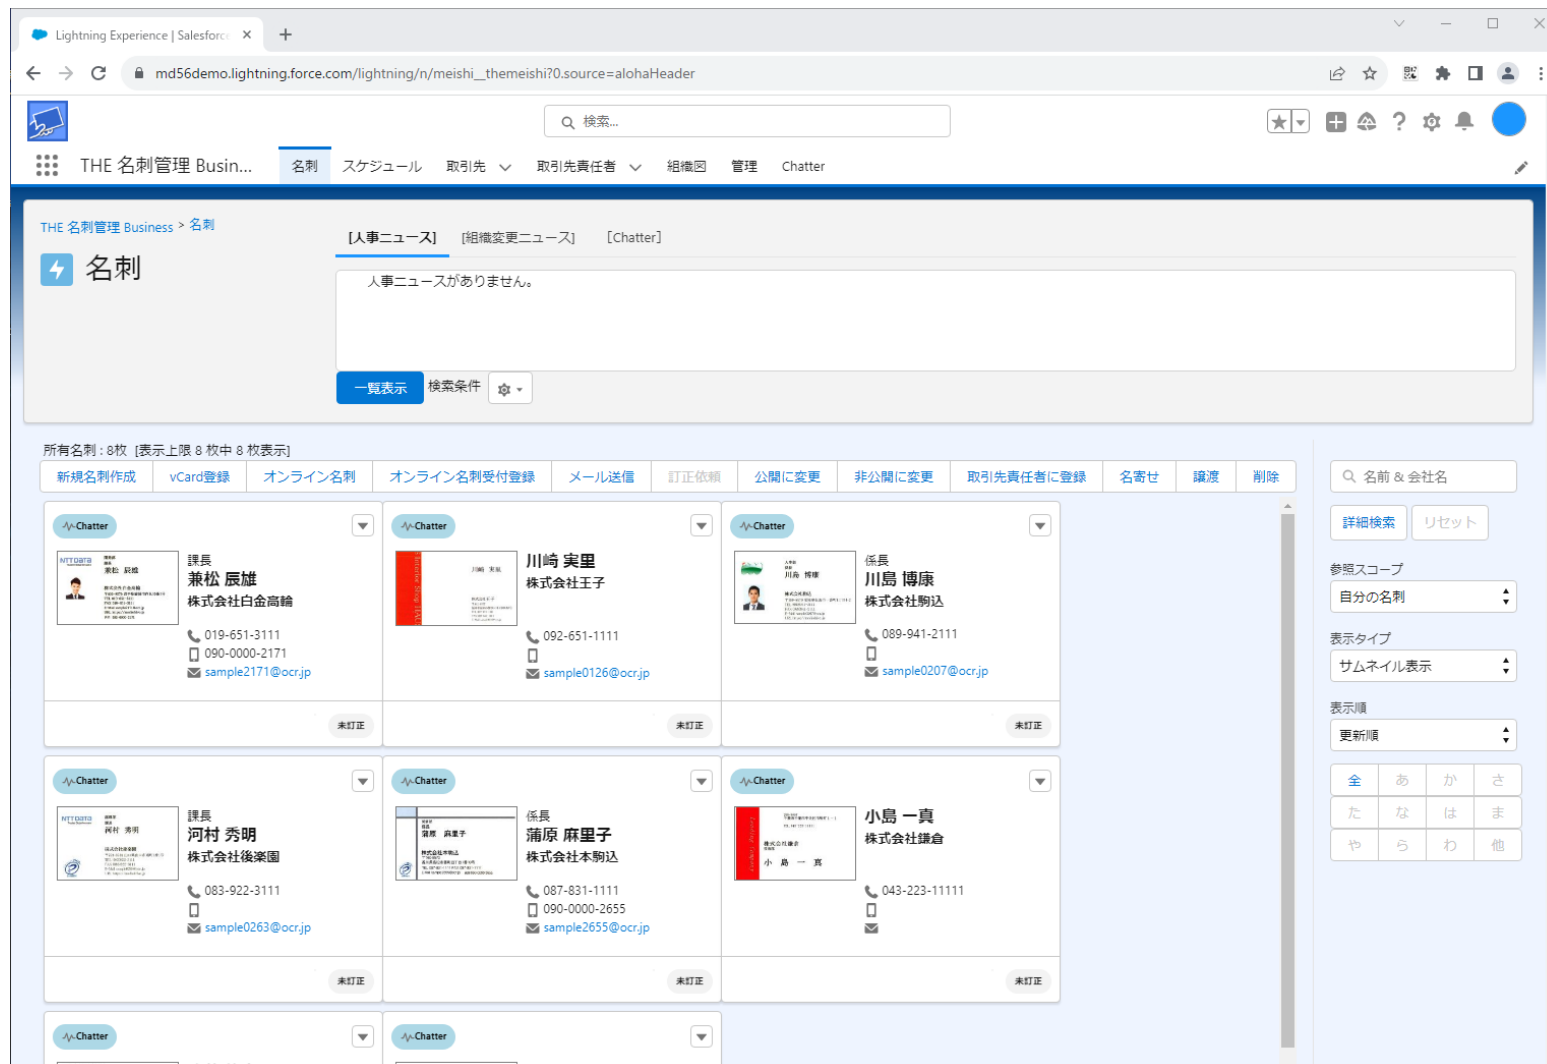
Lightning Experience | Salesforce ×

md56demo.lightning.force.com/lightning/n/meishi__themeishi?0.source=alohaHeader

検索...

THE 名刺管理 Busin... 名刺 スケジュール 取引先 取引先責任者 組織図 管理 Chatter

THE 名刺管理 Business > 名刺

名刺

[人事ニュース] [組織変更ニュース] [Chatter]

人事ニュースがありません。

一覧表示 検索条件

所有名刺：8枚 [表示上限 8 枚中 8 枚表示]

| 新規名刺作成 | vCard登録 | オンライン名刺 | オンライン名刺受付登録 | メール送信 | 訂正依頼 | 公開に変更 | 非公開に変更 | 取引先責任者に登録 | 名寄せ | 譲渡 | 削除 |
|---|---|---|---|---|---|---|---|---|---|---|---|

名前 & 会社名

詳細検索 リセット

参照スコープ
自分の名刺

表示タイプ
サムネイル表示

表示順
更新順

| 全 | あ | か | さ |
|---|---|---|---|
| た | な | は | ま |
| や | ら | わ | 他 |

Chatter
課長
兼松 辰雄
株式会社白金高輪
019-651-3111
090-0000-2171
sample2171@ocr.jp
未訂正

Chatter
川崎 実里
株式会社王子
092-651-1111
sample0126@ocr.jp
未訂正

Chatter
係長
川島 博康
株式会社駒込
089-941-2111
sample0207@ocr.jp
未訂正

Chatter
課長
河村 秀明
株式会社後楽園
083-922-3111
sample0263@ocr.jp
未訂正

Chatter
係長
蒲原 麻里子
株式会社本駒込
087-831-1111
090-0000-2655
sample2655@ocr.jp
未訂正

Chatter
小島 一真
株式会社鎌倉
043-223-11111
未訂正

Chatter

Chatter